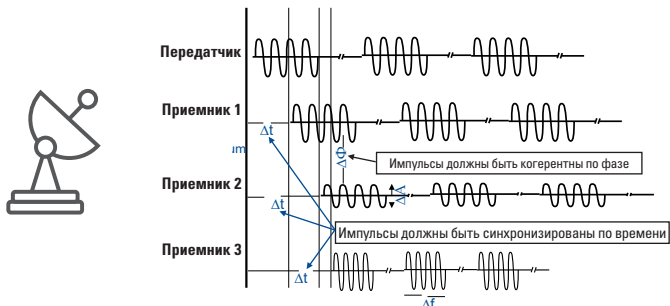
Передатчик

Приемник 1

$\Delta t$

ım

$\Delta\Phi$

Импульсы должны быть когерентны по фазе

Приемник 2

$\Delta t$

$\Delta A$

Импульсы должны быть синхронизированы по времени

Приемник 3

$\Delta t$

$\Delta f$